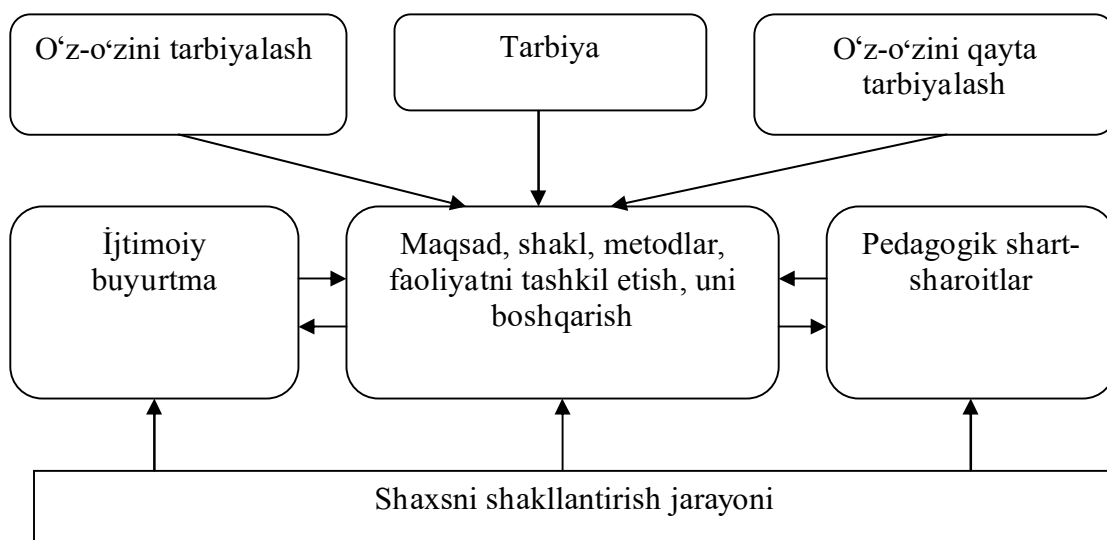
O‘z-o‘zini tarbiyalash

Tarbiya

O‘z-o‘zini qayta tarbiyalash

İjtimoiy buyurtma

Maqsad, shakl, metodlar, faoliyatni tashkil etish, uni boshqarish

Pedagogik shart-sharoitlar

Shaxsni shakllantirish jarayoni